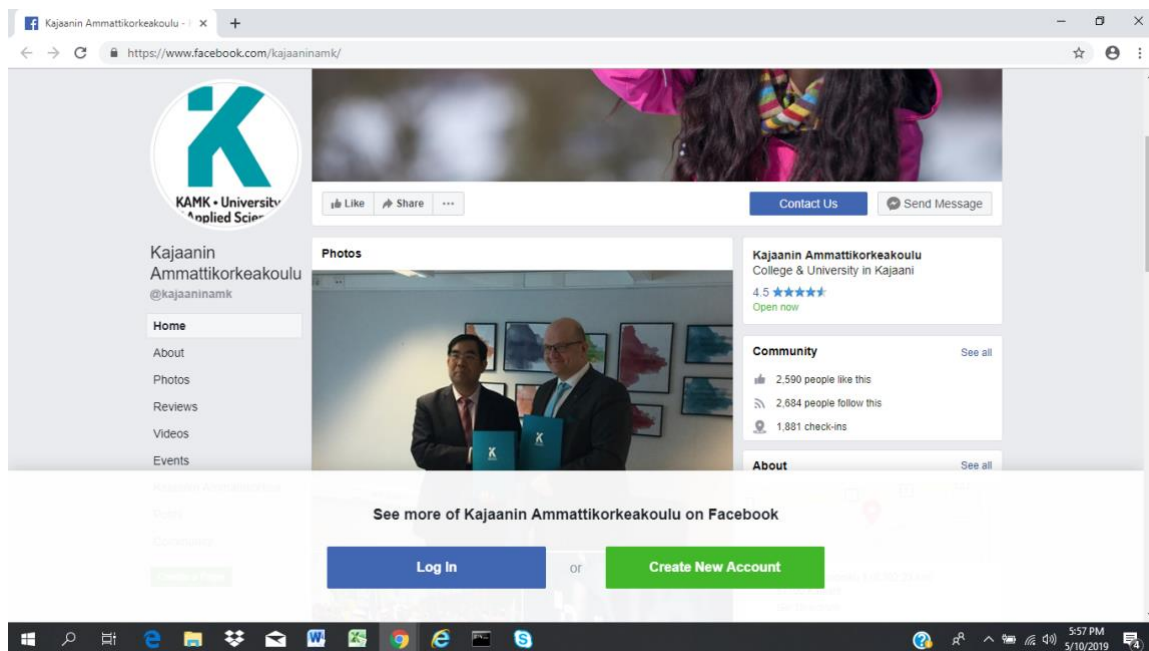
Kajaanin Ammattikorkeakoulu - | ×
+
https://www.facebook.com/kajaaninamk/

KAMK • University Applied Scien

Like Share ···
Contact Us
Send Message

Kajaanin Ammattikorkeakoulu
@kajaaninamk

Home
About
Photos
Reviews
Videos
Events

Photos

Kajaanin Ammattikorkeakoulu
College & University in Kajaani
4.5 ★★★★★
Open now

Community
See all
2,590 people like this
2,684 people follow this
1,881 check-ins

About
See all

See more of Kajaanin Ammattikorkeakoulu on Facebook

Log In
or
Create New Account

5:57 PM
5/10/2019
4